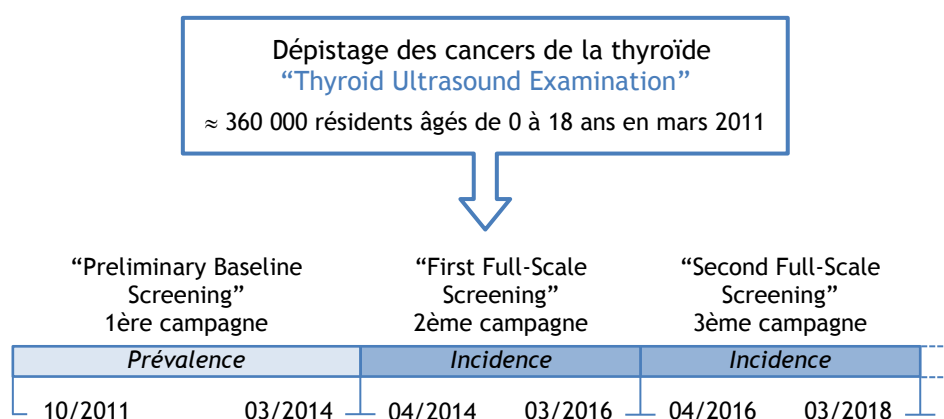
Dépistage des cancers de la thyroïde
"Thyroid Ultrasound Examination"
≈ 360 000 résidents âgés de 0 à 18 ans en mars 2011

"Preliminary Baseline Screening"
1ère campagne

"First Full-Scale Screening"
2ème campagne

"Second Full-Scale Screening"
3ème campagne

Prévalence

Incidence

Incidence

10/2011 03/2014

04/2014 03/2016

04/2016 03/2018